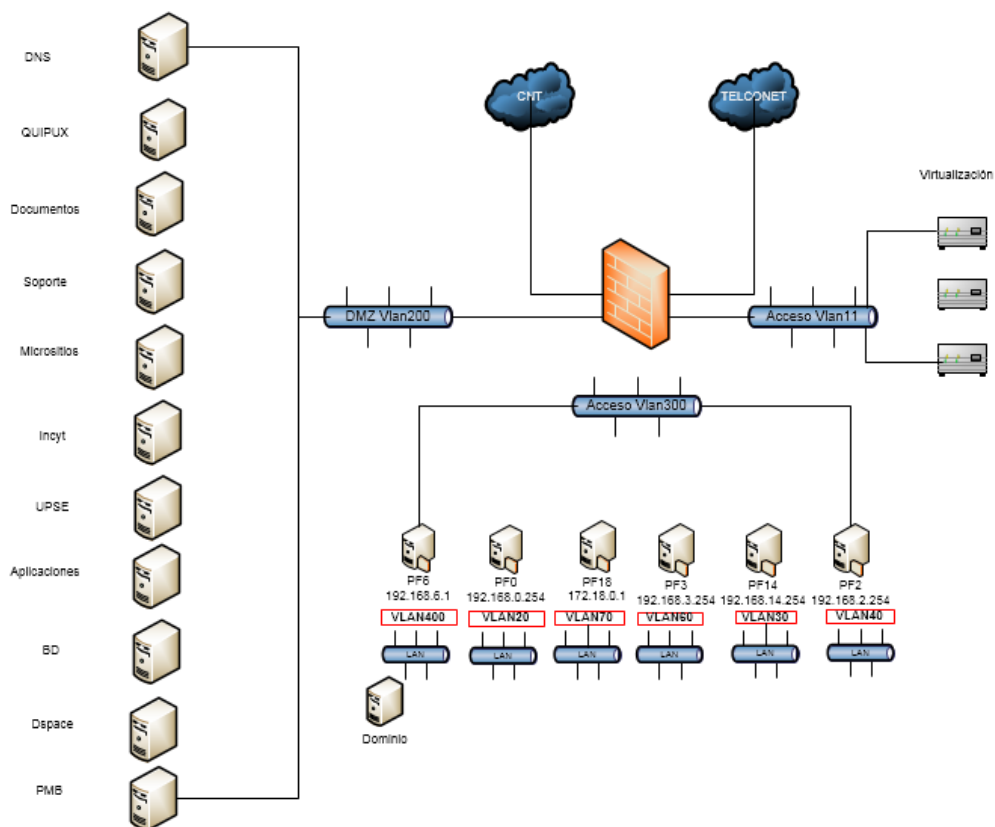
DNS

QUIPUX

Documentos

Soporte

Micrositios

Incyt

UPSE

Aplicaciones

BD

Dspace

PMB

CNT

TELCONET

Virtualización

DMZ Vlan200

Acceso Vlan11

Acceso Vlan300

PF6
192.168.6.1
VLAN400
LAN

PF0
192.168.0.254
VLAN20
LAN

PF18
172.18.0.1
VLAN70
LAN

PF3
192.168.3.254
VLAN60
LAN

PF14
192.168.14.254
VLAN30
LAN

PF2
192.168.2.254
VLAN40
LAN

Dominio